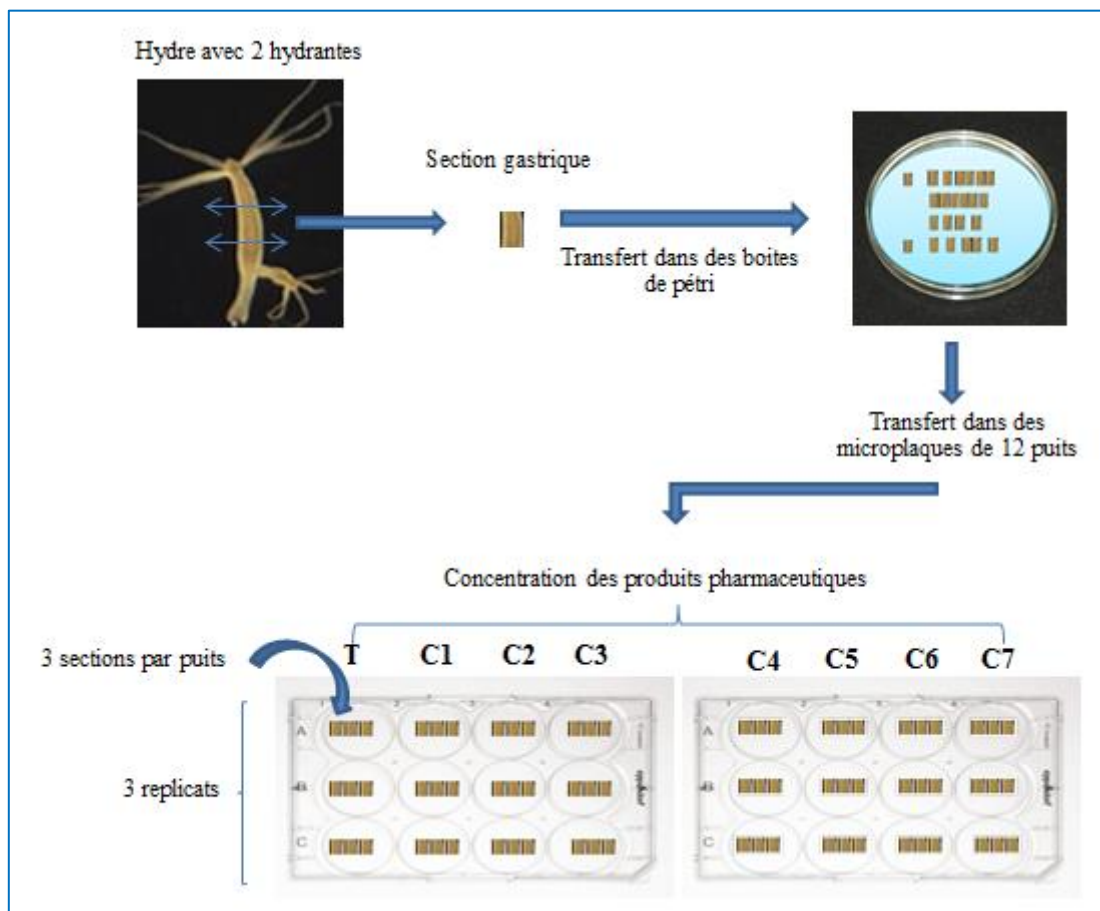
Hydre avec 2 hydrantes

Section gastrique

Transfert dans des boites de pétri

Transfert dans des microplaques de 12 puits

Concentration des produits pharmaceutiques

3 sections par puits

T C1 C2 C3

C4 C5 C6 C7

3 replicats

A

B

C

A

B

C